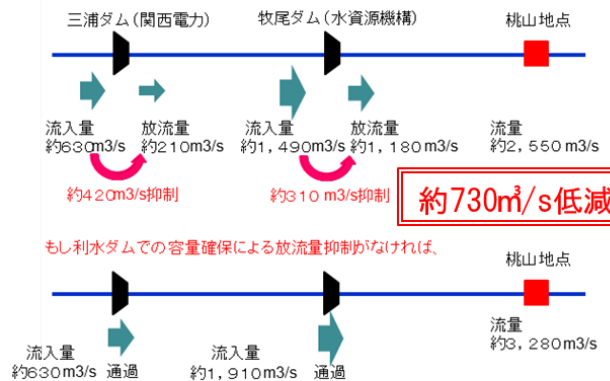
三浦ダム（関西電力）

牧尾ダム（水資源機構）

桃山地点

流入量
約630m3/s

放流量
約210m3/s

約420m3/s抑制

流入量
約1，490m3/s

放流量
約1，180m3/s

約310m3/s抑制

流量
約2，550m3/s

約730㎥/s低減

もし利水ダムでの容量確保による放流量抑制がなければ、

桃山地点

流入量
約630m3/s

通過

流入量
約1，910m3/s

通過

流量
約3，280m3/s